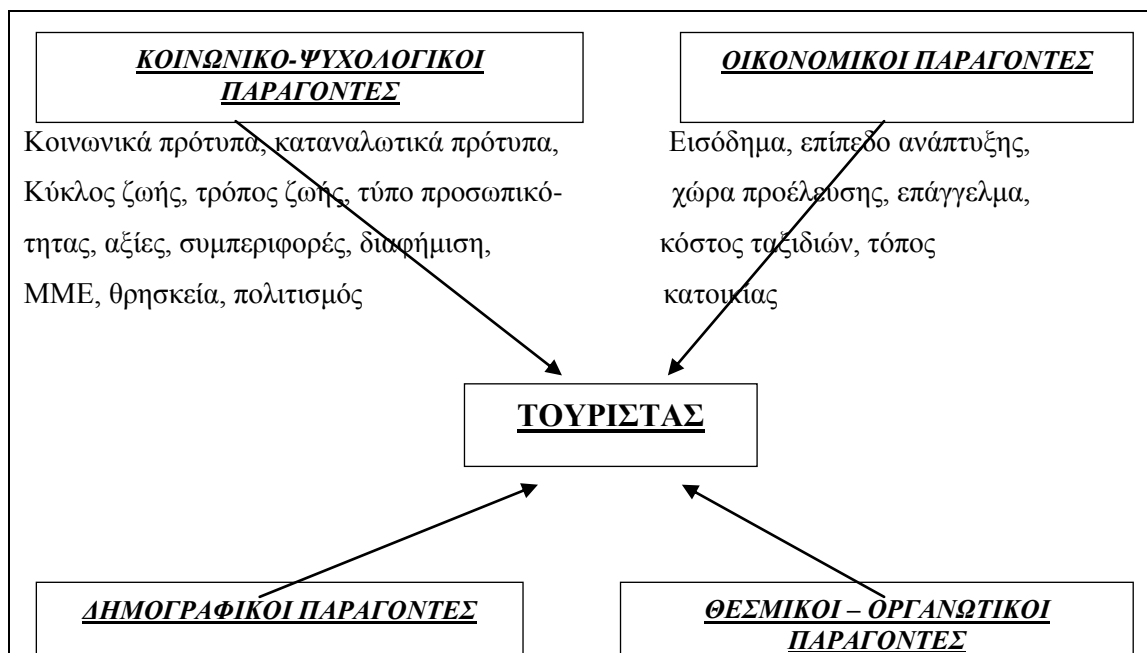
ΚΟΙΝΩΝΙΚΟ-ΨΥΧΟΛΟΓΙΚΟΙ ΠΑΡΑΓΟΝΤΕΣ

Κοινωνικά πρότυπα, καταναλωτικά πρότυπα, Κύκλος ζωής, τρόπος ζωής, τύπο προσωπικότητας, αξίες, συμπεριφορές, διαφήμιση, ΜΜΕ, θρησκεία, πολιτισμός

ΟΙΚΟΝΟΜΙΚΟΙ ΠΑΡΑΓΟΝΤΕΣ

Εισόδημα, επίπεδο ανάπτυξης, χώρα προέλευσης, επάγγελμα, κόστος ταξιδιών, τόπος κατοικίας

ΤΟΥΡΙΣΤΑΣ

ΔΗΜΟΓΡΑΦΙΚΟΙ ΠΑΡΑΓΟΝΤΕΣ

ΘΕΣΜΙΚΟΙ – ΟΡΓΑΝΩΤΙΚΟΙ ΠΑΡΑΓΟΝΤΕΣ